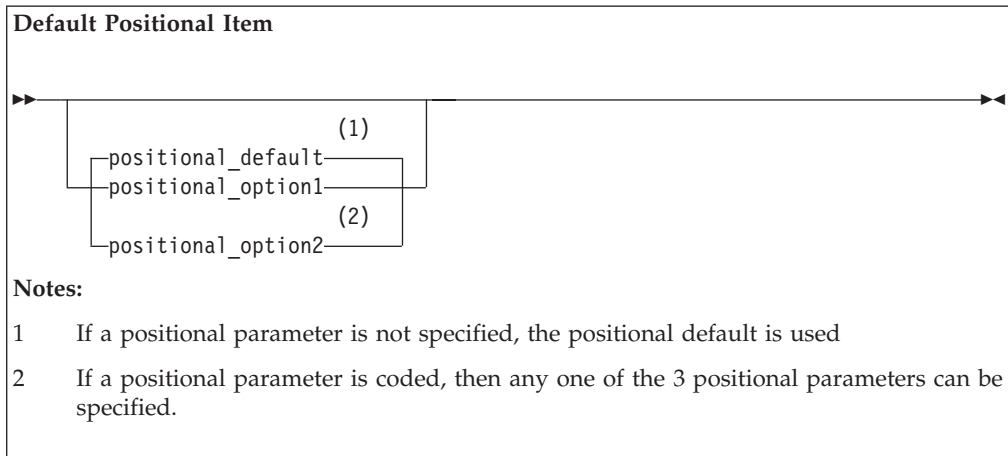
Default Positional Item

positional_default (1)
positional_option1
positional_option2 (2)

Notes:

1 If a positional parameter is not specified, the positional default is used

2 If a positional parameter is coded, then any one of the 3 positional parameters can be specified.